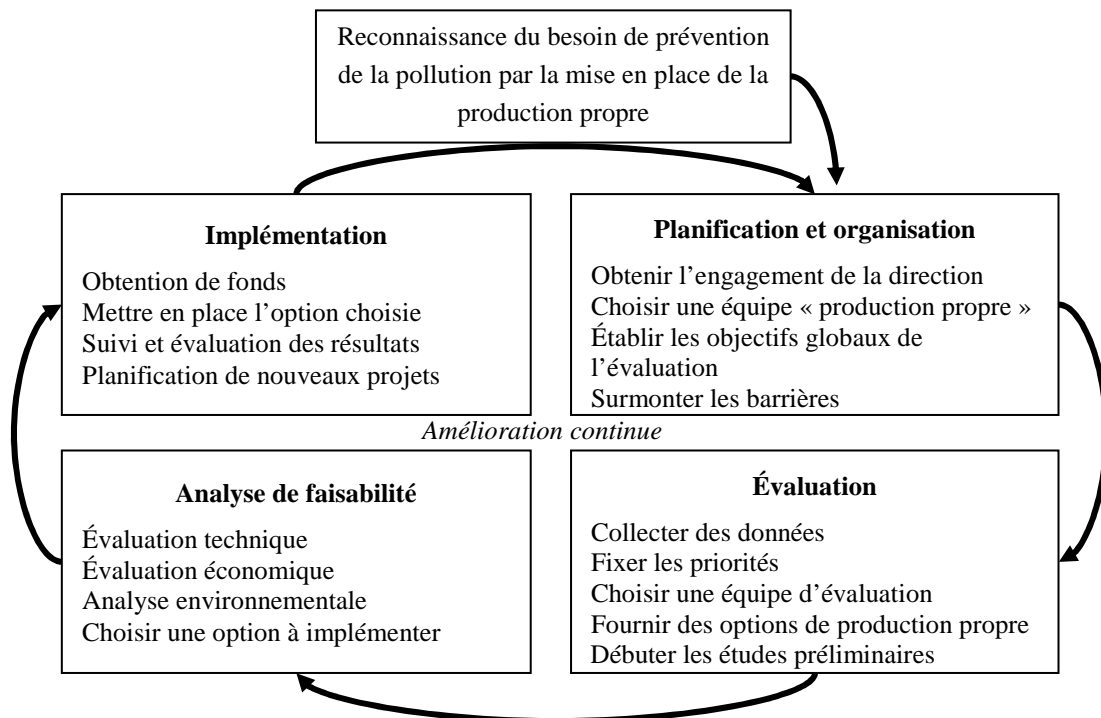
Reconnaissance du besoin de prévention de la pollution par la mise en place de la production propre

**Implémentation**

Obtention de fonds
Mettre en place l'option choisie
Suivi et évaluation des résultats
Planification de nouveaux projets

**Planification et organisation**

Obtenir l'engagement de la direction
Choisir une équipe « production propre »
Établir les objectifs globaux de l'évaluation
Surmonter les barrières

*Amélioration continue*

**Analyse de faisabilité**

Évaluation technique
Évaluation économique
Analyse environnementale
Choisir une option à implémenter

**Évaluation**

Collecter des données
Fixer les priorités
Choisir une équipe d'évaluation
Fournir des options de production propre
Débuter les études préliminaires